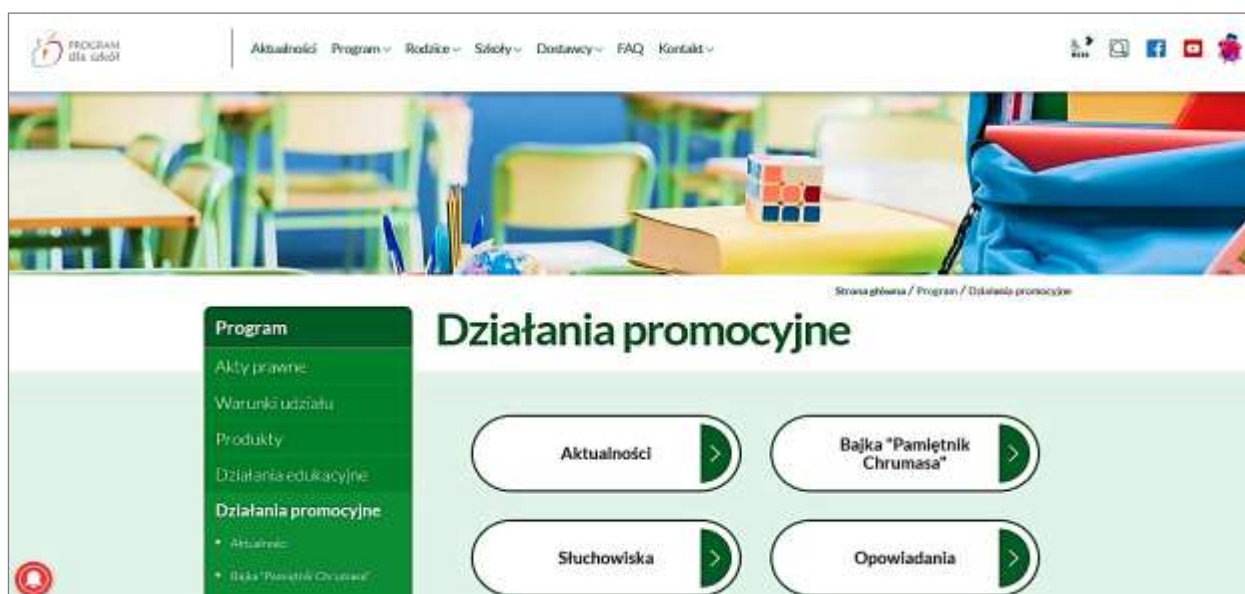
PROGRAM dla szkół

Aktualności Program Rodzice Szkoły Dostawcy FAQ Kontakt

Strona główna / Program / Działania promocyjne

Program
Akty prawne
Warunki udziału
Produkty
Działania edukacyjne
Działania promocyjne
• Aktualności
• Bajka "Pamiętnik Chrumasa"

Działania promocyjne

Aktualności

Bajka "Pamiętnik Chrumasa"

Słuchowiska

Opowiadania